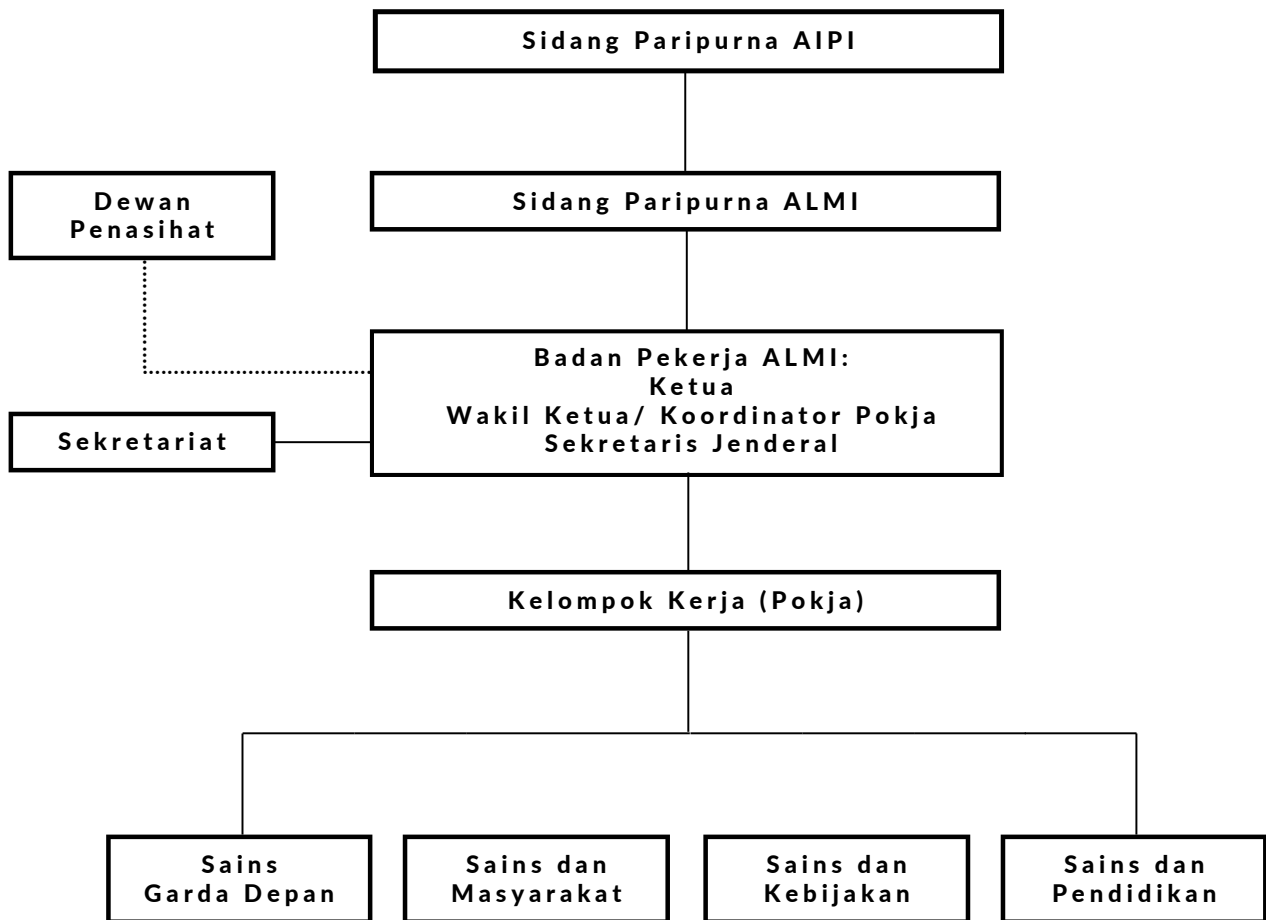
Sidang Paripurna AIPI

Dewan Penasihat

Sidang Paripurna ALMI

Badan Pekerja ALMI:
Ketua
Wakil Ketua/ Koordinator Pokja
Sekretaris Jenderal

Sekretariat

Kelompok Kerja (Pokja)

Sains Garda Depan

Sains dan Masyarakat

Sains dan Kebijakan

Sains dan Pendidikan